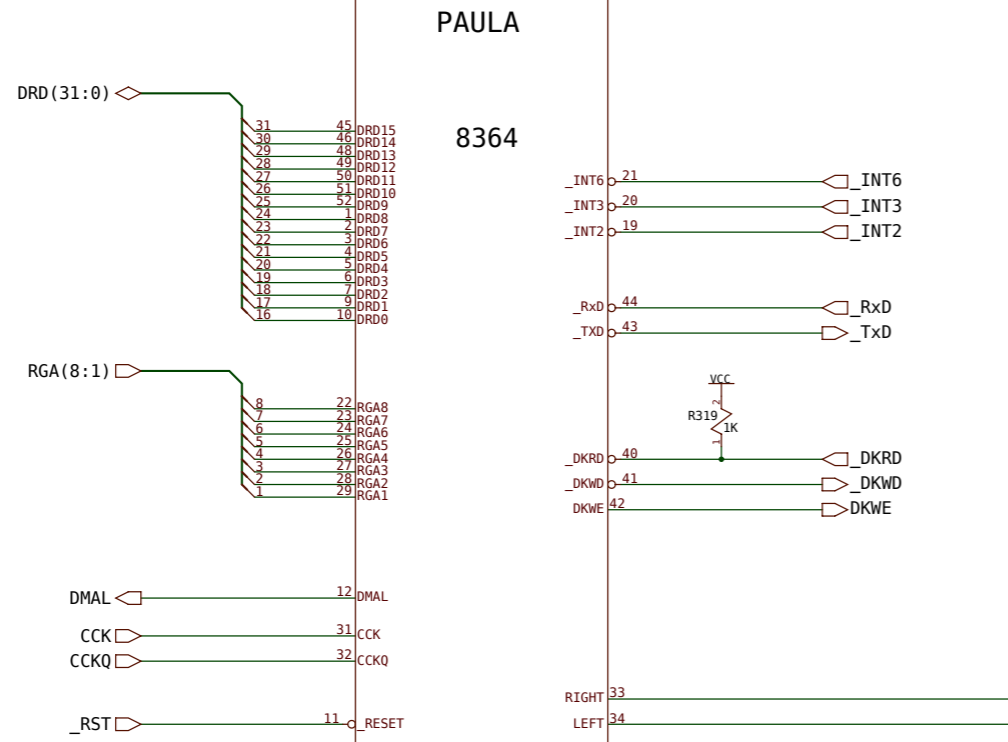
PAULA

8364

DRD(31:0)

31 45 DRD15
30 46 DRD14
29 48 DRD13
28 49 DRD12
27 50 DRD11
26 51 DRD10
25 52 DRD9
24 1 DRD8
23 2 DRD7
22 3 DRD6
21 4 DRD5
20 5 DRD4
19 6 DRD3
18 7 DRD2
17 9 DRD1
16 10 DRD0

RGA(8:1)

8 22 RGA8
7 23 RGA7
6 24 RGA6
5 25 RGA5
4 26 RGA4
3 27 RGA3
2 28 RGA2
1 29 RGA1

DMAL 12 DMAL
CCK 31 CCK
CCKQ 32 CCKQ
_RST 11 _RESET

_INT6 21 _INT6
_INT3 20 _INT3
_INT2 19 _INT2

_RxD 44 _RxD
_TXD 43 _TxD

VCC
R319
1K
2
1

_DKRD 40 _DKRD
_DKWD 41 _DKWD
DKWE 42 DKWE

RIGHT 33
LEFT 34